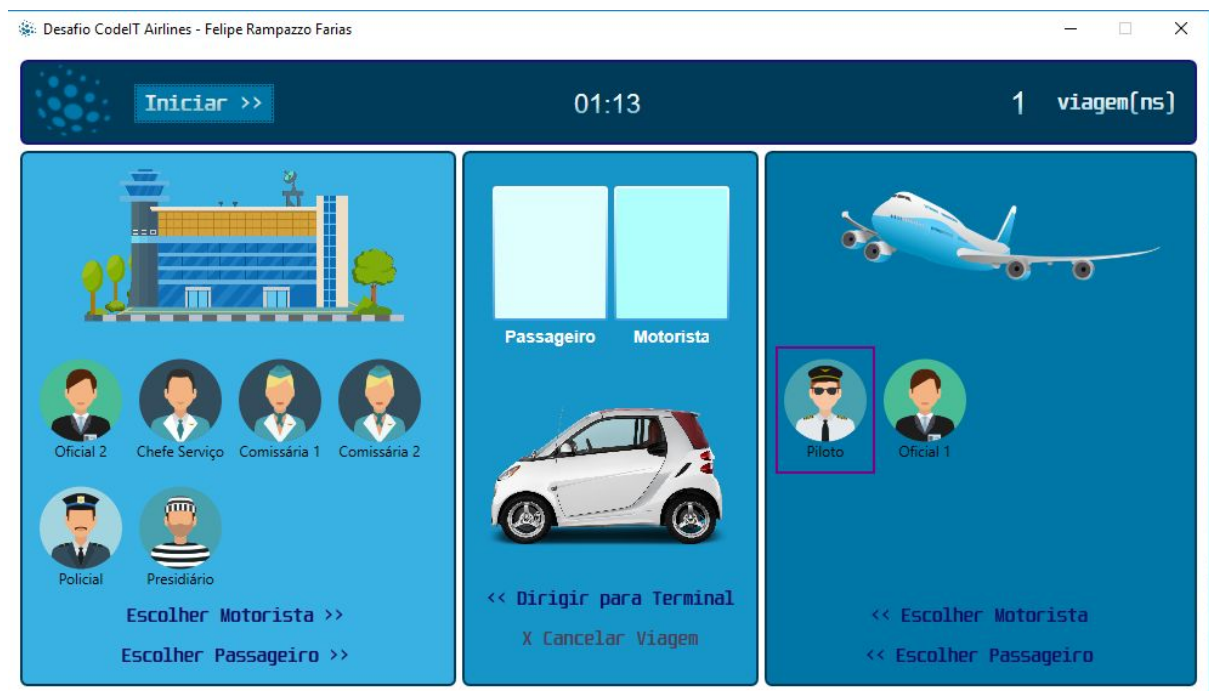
Desafio CodeIT Airlines - Felipe Rampazzo Farias

Iniciar >>

01:13

1 viagem(ns)

Oficial 2
Chefe Serviço
Comissária 1
Comissária 2
Policial
Presidiário

Escolher Motorista >>
Escolher Passageiro >>

Passageiro
Motorista

<< Dirigir para Terminal
X Cancelar Viagem

Piloto
Oficial 1

<< Escolher Motorista
<< Escolher Passageiro